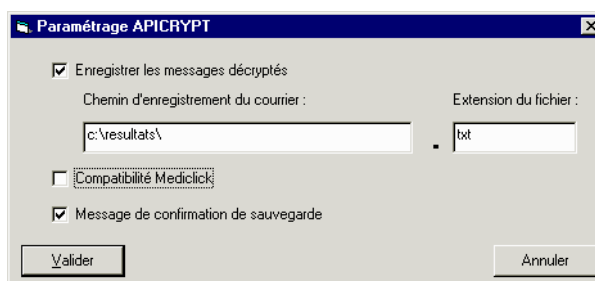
Paramétrage APICRYPT

Enregistrer les messages décryptés

Chemin d'enregistrement du courrier :

Extension du fichier :

c:\resultats\

.

txt

Compatibilité Mediclick

Message de confirmation de sauvegarde

Valider

Annuler